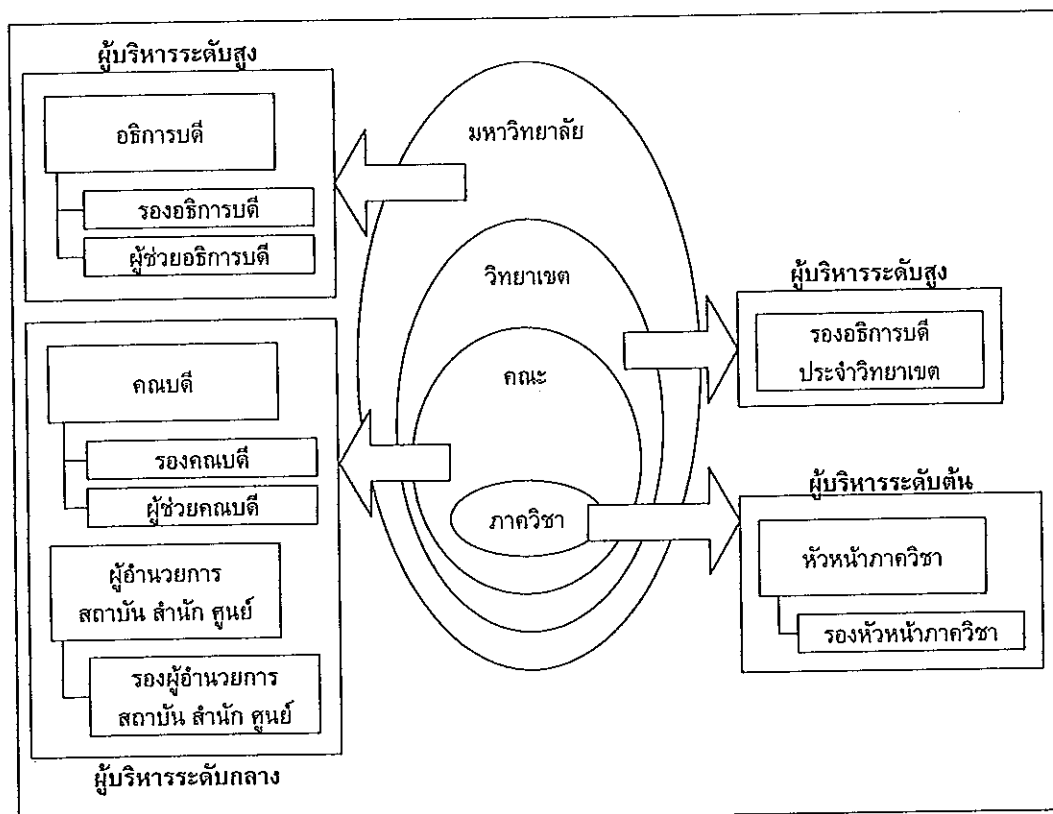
ผู้บริหารระดับสูง

อธิการบดี

รองอธิการบดี

ผู้ช่วยอธิการบดี

มหาวิทยาลัย

วิทยาเขต

คณะ

ภาควิชา

ผู้บริหารระดับสูง

รองอธิการบดี ประจำวิทยาเขต

คณบดี

รองคณบดี

ผู้ช่วยคณบดี

ผู้อำนวยการ สถาบัน สำนัก ศูนย์

รองผู้อำนวยการ สถาบัน สำนัก ศูนย์

ผู้บริหารระดับกลาง

ผู้บริหารระดับต้น

หัวหน้าภาควิชา

รองหัวหน้าภาควิชา